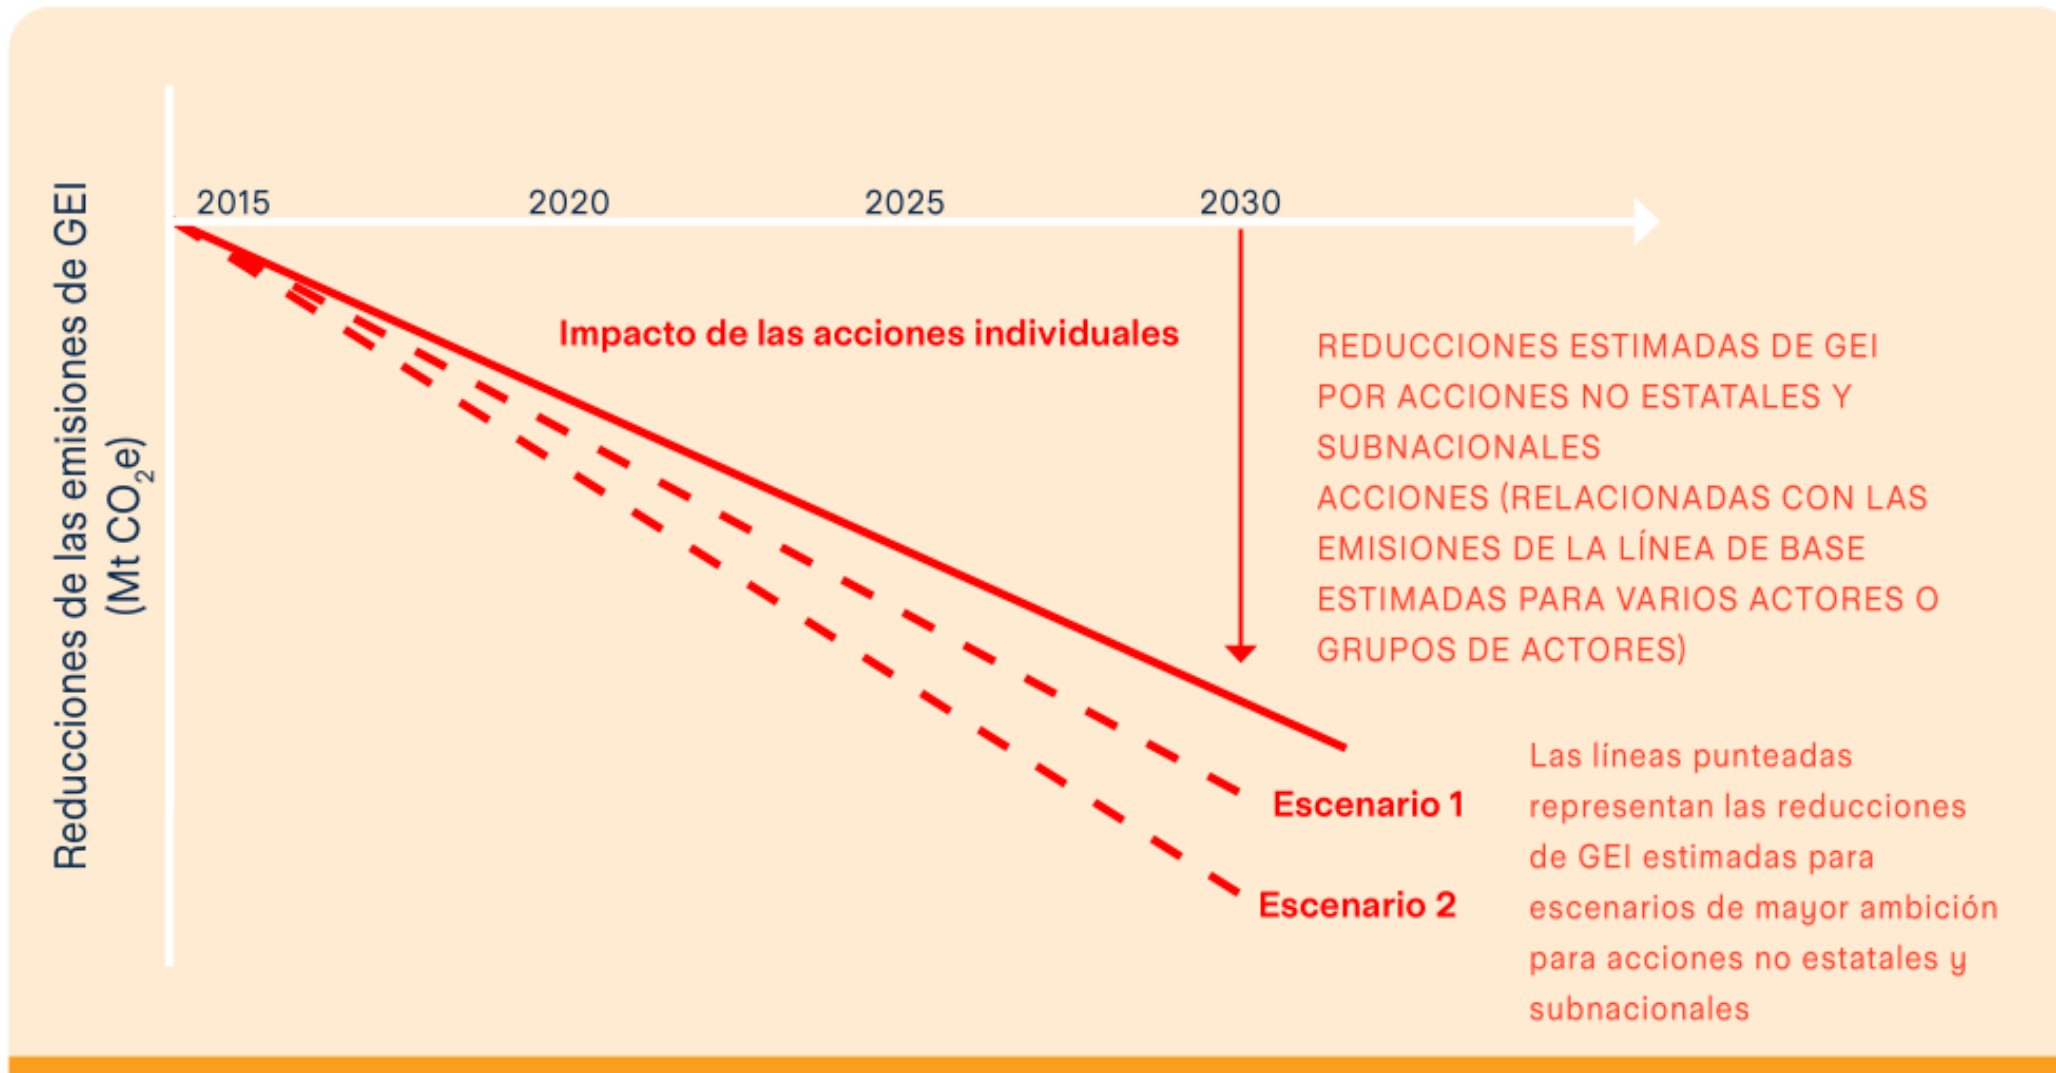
Reducciones de las emisiones de GEI (Mt $CO_2$e)

2015
2020
2025
2030

Impacto de las acciones individuales

REDUCCIONES ESTIMADAS DE GEI POR ACCIONES NO ESTATALES Y SUBNACIONALES
ACCIONES (RELACIONADAS CON LAS EMISIONES DE LA LÍNEA DE BASE ESTIMADAS PARA VARIOS ACTORES O GRUPOS DE ACTORES)

Escenario 1
Escenario 2

Las líneas punteadas representan las reducciones de GEI estimadas para escenarios de mayor ambición para acciones no estatales y subnacionales